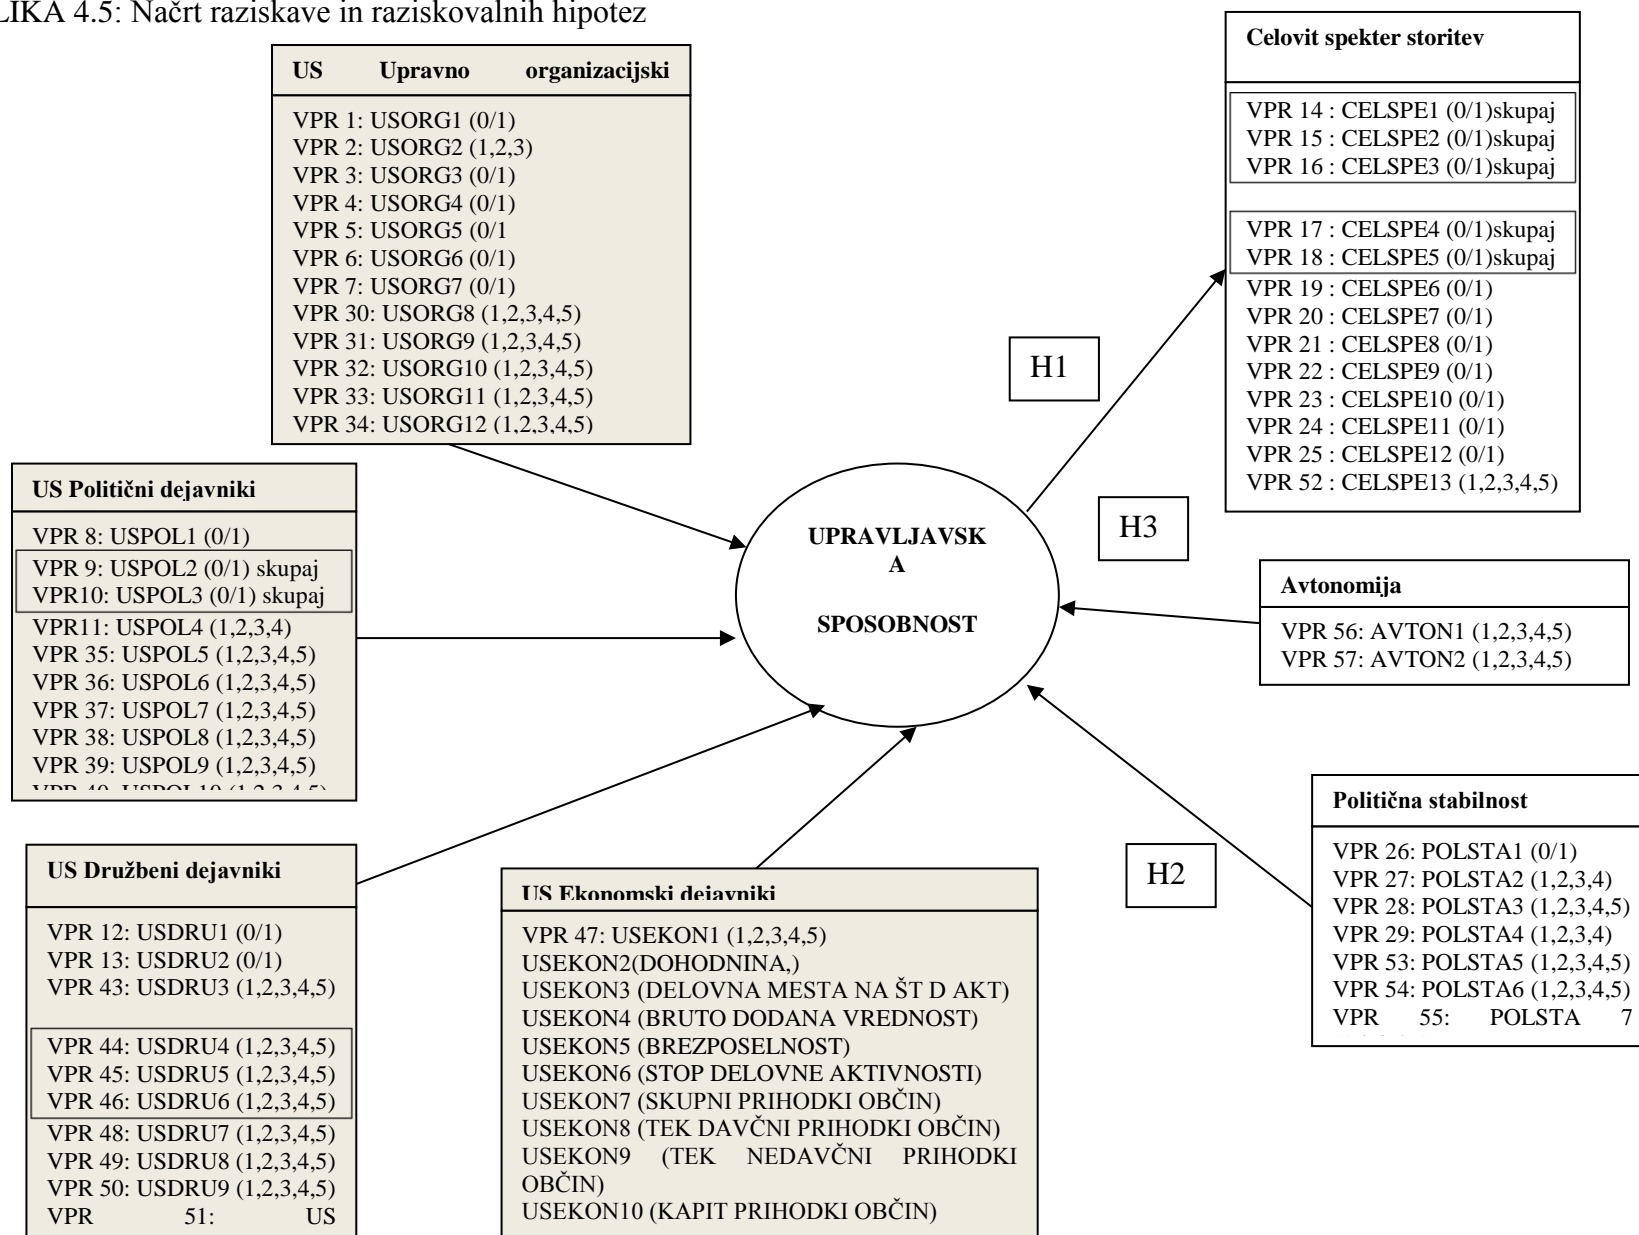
LIKA 4.5: Načrt raziskave in raziskovalnih hipotez

US Upravno organizacijski

VPR 1: USORG1 (0/1)
VPR 2: USORG2 (1,2,3)
VPR 3: USORG3 (0/1)
VPR 4: USORG4 (0/1)
VPR 5: USORG5 (0/1
VPR 6: USORG6 (0/1)
VPR 7: USORG7 (0/1)
VPR 30: USORG8 (1,2,3,4,5)
VPR 31: USORG9 (1,2,3,4,5)
VPR 32: USORG10 (1,2,3,4,5)
VPR 33: USORG11 (1,2,3,4,5)
VPR 34: USORG12 (1,2,3,4,5)

Celovit spekter storitev

VPR 14 : CELSPE1 (0/1)skupaj
VPR 15 : CELSPE2 (0/1)skupaj
VPR 16 : CELSPE3 (0/1)skupaj

VPR 17 : CELSPE4 (0/1)skupaj
VPR 18 : CELSPE5 (0/1)skupaj
VPR 19 : CELSPE6 (0/1)
VPR 20 : CELSPE7 (0/1)
VPR 21 : CELSPE8 (0/1)
VPR 22 : CELSPE9 (0/1)
VPR 23 : CELSPE10 (0/1)
VPR 24 : CELSPE11 (0/1)
VPR 25 : CELSPE12 (0/1)
VPR 52 : CELSPE13 (1,2,3,4,5)

H1

H3

US Politični dejavniki

VPR 8: USPOL1 (0/1)
VPR 9: USPOL2 (0/1) skupaj
VPR10: USPOL3 (0/1) skupaj
VPR11: USPOL4 (1,2,3,4)
VPR 35: USPOL5 (1,2,3,4,5)
VPR 36: USPOL6 (1,2,3,4,5)
VPR 37: USPOL7 (1,2,3,4,5)
VPR 38: USPOL8 (1,2,3,4,5)
VPR 39: USPOL9 (1,2,3,4,5)
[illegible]

UPRAVLJAVSK
A

SPOSOBNOST

Avtonomija

VPR 56: AVTON1 (1,2,3,4,5)
VPR 57: AVTON2 (1,2,3,4,5)

Politična stabilnost

VPR 26: POLSTA1 (0/1)
VPR 27: POLSTA2 (1,2,3,4)
VPR 28: POLSTA3 (1,2,3,4,5)
VPR 29: POLSTA4 (1,2,3,4)
VPR 53: POLSTA5 (1,2,3,4,5)
VPR 54: POLSTA6 (1,2,3,4,5)
VPR 55: POLSTA 7

H2

US Družbeni dejavniki

VPR 12: USDRU1 (0/1)
VPR 13: USDRU2 (0/1)
VPR 43: USDRU3 (1,2,3,4,5)

VPR 44: USDRU4 (1,2,3,4,5)
VPR 45: USDRU5 (1,2,3,4,5)
VPR 46: USDRU6 (1,2,3,4,5)
VPR 48: USDRU7 (1,2,3,4,5)
VPR 49: USDRU8 (1,2,3,4,5)
VPR 50: USDRU9 (1,2,3,4,5)
VPR 51: US

US Ekonomski dejavniki

VPR 47: USEKON1 (1,2,3,4,5)
USEKON2(DOHODNINA,)
USEKON3 (DELOVNA MESTA NA ŠT D AKT)
USEKON4 (BRUTO DODANA VREDNOST)
USEKON5 (BREZPOSELNOST)
USEKON6 (STOP DELOVNE AKTIVNOSTI)
USEKON7 (SKUPNI PRIHODKI OBČIN)
USEKON8 (TEK DAVČNI PRIHODKI OBČIN)
USEKON9 (TEK NEDAVČNI PRIHODKI OBČIN)
USEKON10 (KAPIT PRIHODKI OBČIN)